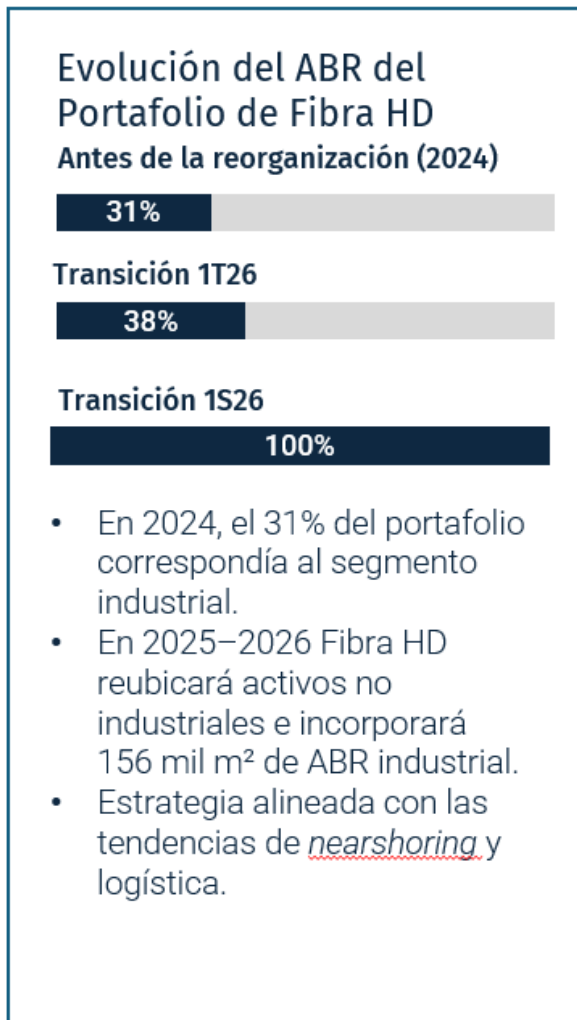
Evolución del ABR del Portafolio de Fibra HD

Antes de la reorganización (2024)

31%

Transición 1T26

38%

Transición 1S26

100%

• En 2024, el 31% del portafolio correspondía al segmento industrial.
• En 2025–2026 Fibra HD reubicará activos no industriales e incorporará 156 mil m² de ABR industrial.
• Estrategia alineada con las tendencias de *nearshoring* y logística.